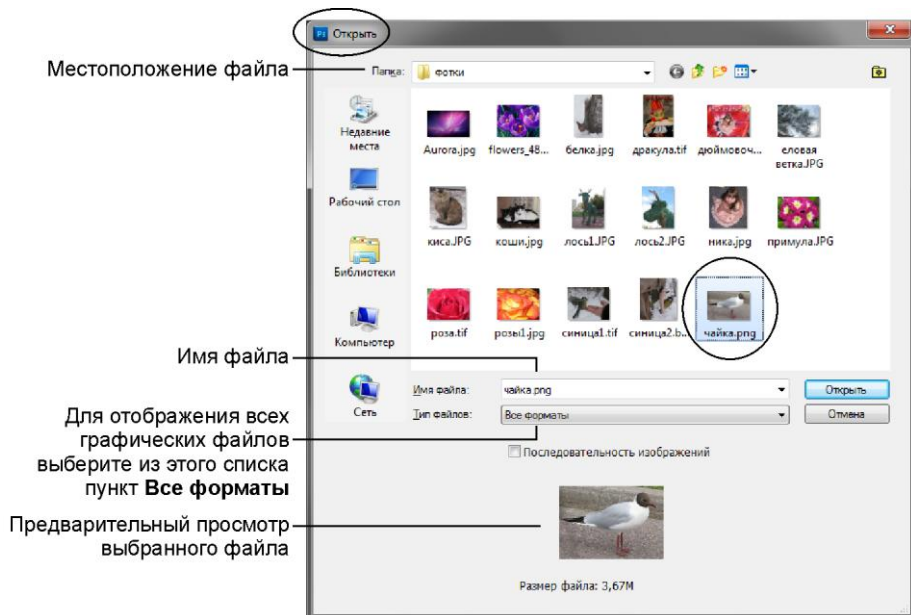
Открыть

Местоположение файла

Папка: фотки

Недавние места

Рабочий стол

Библиотеки

Компьютер

Сеть

Aurora.jpg
flowers_48...
белка.jpg
дракула.tif
дюймовоч...
еловая ветка.JPG
киса.JPG
коши.jpg
лось1.JPG
лось2.JPG
ника.jpg
примула.JPG
роза.tif
розы1.jpg
синица1.tif
синица2.b...
чайка.png

Имя файла

Имя файла: чайка.png

Открыть

Для отображения всех графических файлов выберите из этого списка пункт **Все форматы**

Тип файлов: Все форматы

Отмена

Последовательность изображений

Предварительный просмотр выбранного файла

Размер файла: 3,67M